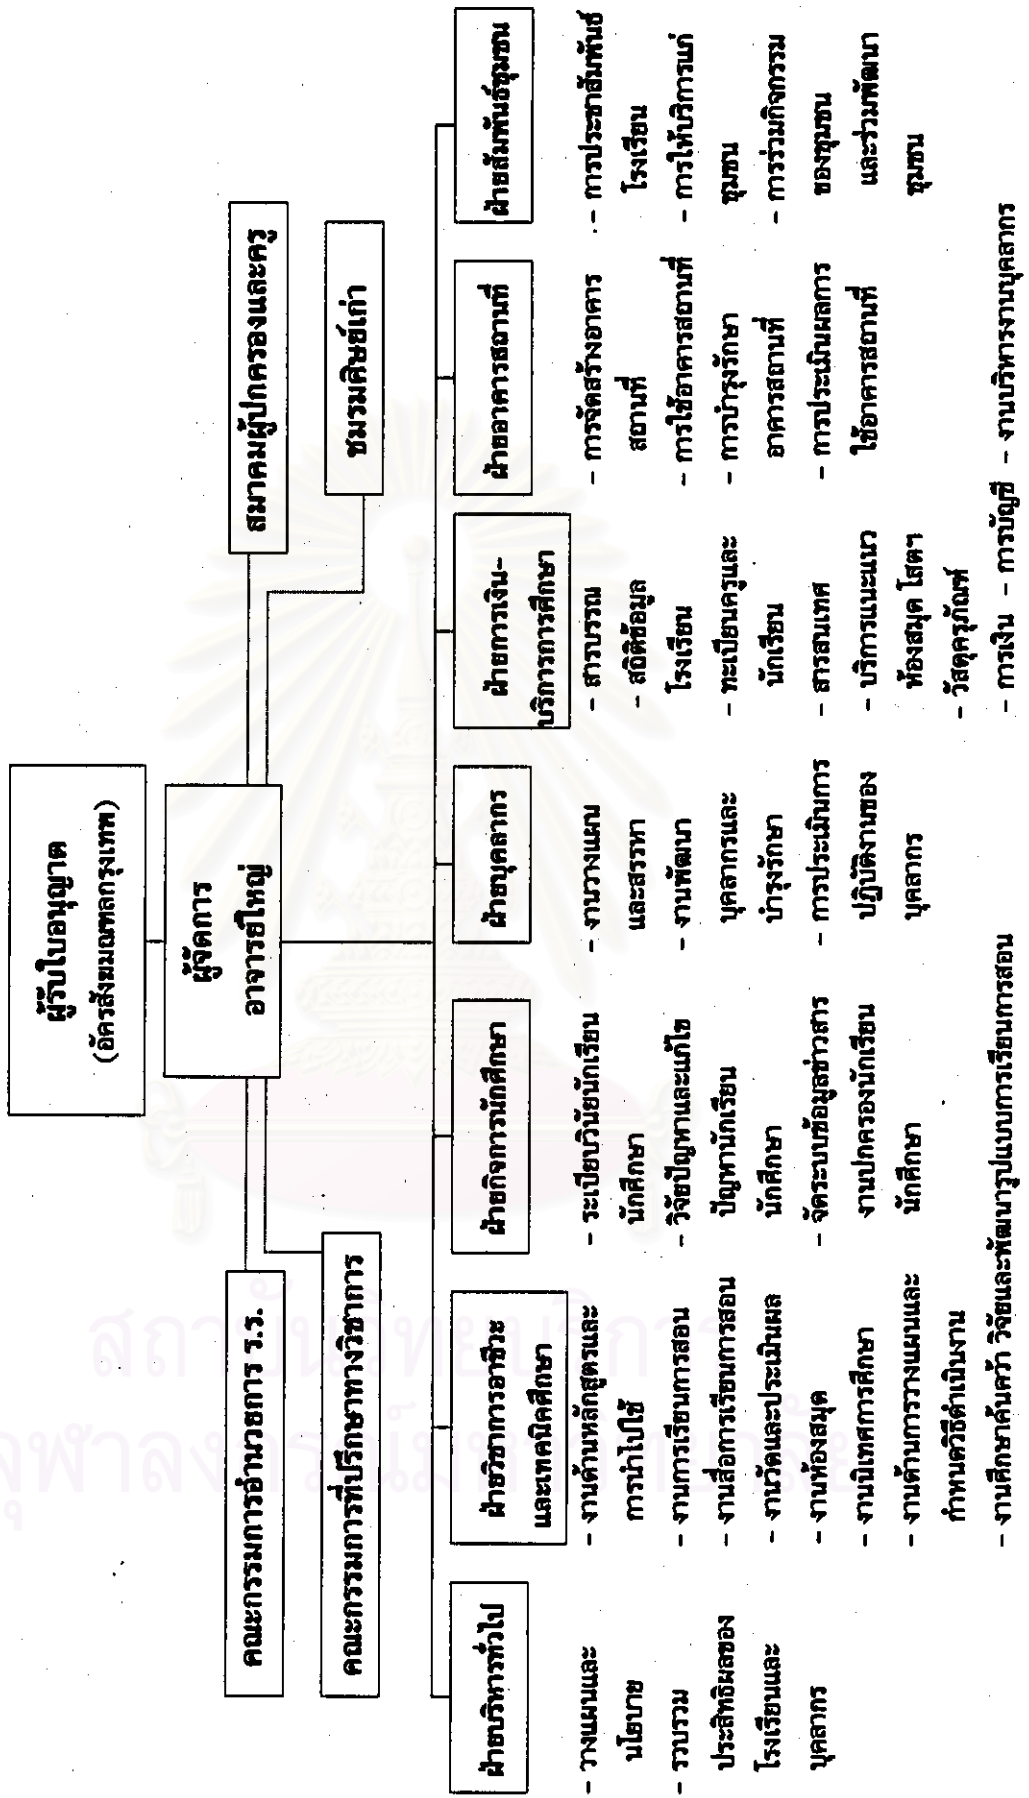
ผู้รับใบอนุญาต
(อัครสังฆมณฑลกรุงเทพ)

ผู้จัดการ
อาจารย์ใหญ่

คณะกรรมการอำนวยการ ร.ร.

คณะกรรมการที่ปรึกษาทางวิชาการ

สมาคมผู้ปกครองและครู

ชมรมศิษย์เก่า

ฝ่ายบริหารทั่วไป
- วางแผนและนโยบาย
- รวบรวมประสิทธิผลของโรงเรียนและบุคลากร

ฝ่ายวิชาการอาชีวะและเทคนิคศึกษา
- งานด้านหลักสูตรและการนำไปใช้
- งานการเรียนการสอน
- งานสื่อการเรียนการสอน
- งานวัดและประเมินผล
- งานห้องสมุด
- งานนิเทศการศึกษา
- งานด้านการวางแผนและกำหนดวิธีดำเนินงาน
- งานศึกษาค้นคว้า วิจัยและพัฒนารูปแบบการเรียนการสอน

ฝ่ายกิจการนักศึกษา
- ระเบียบวินัยนักเรียนนักศึกษา
- วิจัยปัญหาและแก้ไขปัญหานักเรียนนักศึกษา
- จัดระบบข้อมูลข่าวสารงานปกครองนักเรียนนักศึกษา

ฝ่ายบุคลากร
- งานวางแผนและสรรหา
- งานพัฒนาบุคลากรและบำรุงรักษา
- การประเมินการปฏิบัติงานของบุคลากร

ฝ่ายการเงิน-บริการการศึกษา
- สารบรรณ
- สถิติข้อมูลโรงเรียน
- ทะเบียนครูและนักเรียน
- สารสนเทศ
- บริการแนะแนวห้องสมุด โสตฯ
- วัสดุครุภัณฑ์
- การเงิน - การบัญชี - งานบริหารงานบุคลากร

ฝ่ายอาคารสถานที่
- การจัดสร้างอาคารสถานที่
- การใช้อาคารสถานที่
- การบำรุงรักษาอาคารสถานที่
- การประเมินผลการใช้อาคารสถานที่

ฝ่ายสัมพันธ์ชุมชน
- การประชาสัมพันธ์โรงเรียน
- การให้บริการแก่ชุมชน
- การร่วมกิจกรรมของชุมชนและร่วมพัฒนาชุมชน